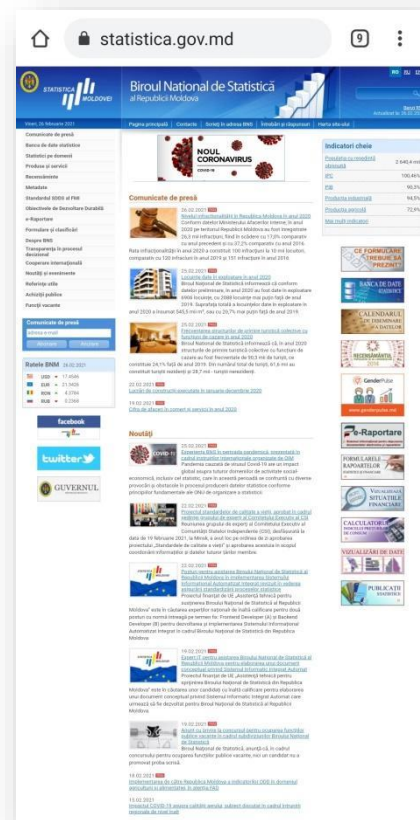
statistica.gov.md

9

STATISTICA MOLDOVEI

Biroul Național de Statistică al Republicii Moldova

RO RU EN

Vineri, 26 februarie 2021

Pagina principală | Contacte | Scrieți în adresa BNS | Întrebări și răspunsuri | Harta site-ului

Comunicate de presă
Banca de date statistice
Statistici pe domenii
Produse și servicii
Recensăminte
Metadate
Standardul SDDS al FMI
Obiectivele de Dezvoltare Durabilă
e-Raportare
Formulare și clasificări
Despre BNS
Transparența în procesul decizional
Cooperare internațională
Noutăți și evenimente
Referințe utile
Achiziții publice
Funcții vacante

Comunicate de presă
adresa e-mail
Abonare Anulare

Ratele BNM 26.02.2021
USD = 17.6586
EUR = 21.3435
RON = 4.3784
RUB = 0.2368

facebook
twitter
GUVERNUL

NOUL CORONAVIRUS COVID-19

Comunicate de presă

26.02.2021
Nivelul infracționalității în Republica Moldova în anul 2020
Conform datelor Ministerului Afacerilor Interne, în anul 2020 pe teritoriul Republicii Moldova au fost înregistrate 26,3 mii infracțiuni, fiind în scădere cu 17,0% comparativ cu anul precedent și cu 37,2% comparativ cu anul 2016. Rata infracționalității în anul 2020 a constituit 100 infracțiuni la 10 mii locuitori, comparativ cu 120 infracțiuni în anul 2019 și 151 infracțiuni în anul 2016.

25.02.2021
Locuințe date în exploatare în anul 2020
Biroul Național de Statistică informează că conform datelor preliminare, în anul 2020 au fost date în exploatare 6906 locuințe, cu 2088 locuințe mai puțin față de anul 2019. Suprafața totală a locuințelor date în exploatare în anul 2020 a însumat 540,5 mii m², sau cu 29,7% mai puțin față de anul 2019.

25.02.2021
Principalii indicatori ale sistemului de turism colectiv cu funcțiuni de cazare în anul 2020
Biroul Național de Statistică informează că, în anul 2020 structurile de primire turistică colective cu funcțiuni de cazare au fost frecventate de 96,9 mii de turiști, ce constituie 24,1% față de anul 2019. Din numărul total de turiști, 61,6 mii au constituit turiști rezidenți și 35,3 mii – turiști nerezidenți.

22.02.2021
Lucrări de construcții executate în ianuarie-decembrie 2020

19.02.2021
Cifra de afaceri în comerț și servicii în anul 2020

Noutăți

25.02.2021
Experiența BNS în perioada pandemică prezentată în cadrul instruirilor internaționale organizate de ONU
Pandemia cauzată de virusul Covid-19 are un impact global asupra tuturor domeniilor de activitate social-economică, inclusiv cel statistic, care în prezent persistă se confruntă cu diverse provocări și oferirea provocări producerea datelor statistice conforme principiilor fundamentale ale ONU de organizare a statisticii.

22.02.2021
Proiectul standardelor de calitate a vieții, aprobat în cadrul reuniunii grupului de experți ai Comitetului Executiv al CSI
Reuniunea grupului de experți ai Comitetului Executiv al Comunității Statelor Independente (CSI), desfășurată la data de 19 februarie 2021, la Minsk, a avut loc pe ordinea de zi aprobarea proiectului „Standardele de calitate a vieții" și aprobarea avansului în scopul coordonării informațiilor și datelor tuturor țărilor membre.

22.02.2021
Poziție pentru asistența Biroului Național de Statistică al Republicii Moldova în implementarea Sistemului Informațional Automatizat Integrat (inclusiv în sisteme operaționale standardizate) procesării statistice
Proiectul finanțat de UE „Asistență tehnică pentru susținerea Biroului Național de Statistică al Republicii Moldova" este în căutarea expertului național de înaltă calificare pentru două posturi cu normă întreagă pe termen lu: Frontend Developer (JL) și Backend Developer (BI) pentru dezvoltarea și implementarea Sistemului Informațional Automatizat Integrat în cadrul Biroului Național de Statistică din Republica Moldova.

19.02.2021
Expert IT pentru asistența Biroului Național de Statistică al Republicii Moldova pentru elaborarea unui document conceptual privind Sistemul Informatic Integrat Automat
Proiectul finanțat de UE „Asistență tehnică pentru sprijinirea Biroului Național de Statistică din Republica Moldova" este în căutarea unui candidat cu înaltă calificare pentru elaborarea unui document conceptual privind Sistemul Informatic Integrat Automat care urmează să fie dezvoltat pentru Biroul Național de Statistică al Republicii Moldova.

19.02.2021
Anunț cu privire la concursul pentru ocuparea funcțiilor publice vacante în cadrul subdiviziunilor Biroului Național de Statistică
Biroul Național de Statistică, anunță că, în cadrul concursului pentru ocuparea funcțiilor publice vacante, nici un candidat nu a promovat proba scrisă.

18.02.2021
Implementarea de către Republica Moldova a indicatorilor ODD în domeniul agriculturii și alimentației, în atenția FAO

15.02.2021
Impactul COVID-19 asupra calității aerului, subiect discutat în cadrul întrunirii regionale de nivel înalt

Indicatori cheie
Populația cu reședință obișnuită 2 640,4 mii
IPC 100,48%
PIB 98,5%
Producția industrială 94,5%
Producția agricolă 72,9%
Mai mulți indicatori

E-FORMULARE TREBUIE SĂ FIE PREZINT
BANCA DE DATE STATISTICE
CALENDARUL DE DISEMINARE A DATELOR
RECENSĂMÂNTUL 2014
GenderPulse
www.genderpulse.md
e-Raportare
FORMULARELE RAPOARTELOR STATISTICE
VIZUALIZAȚI SITUAȚIILE FINANCIARE
CALCULATORUL
VIZUALIZĂRI DE DATE
PUBLICAȚII STATISTICE